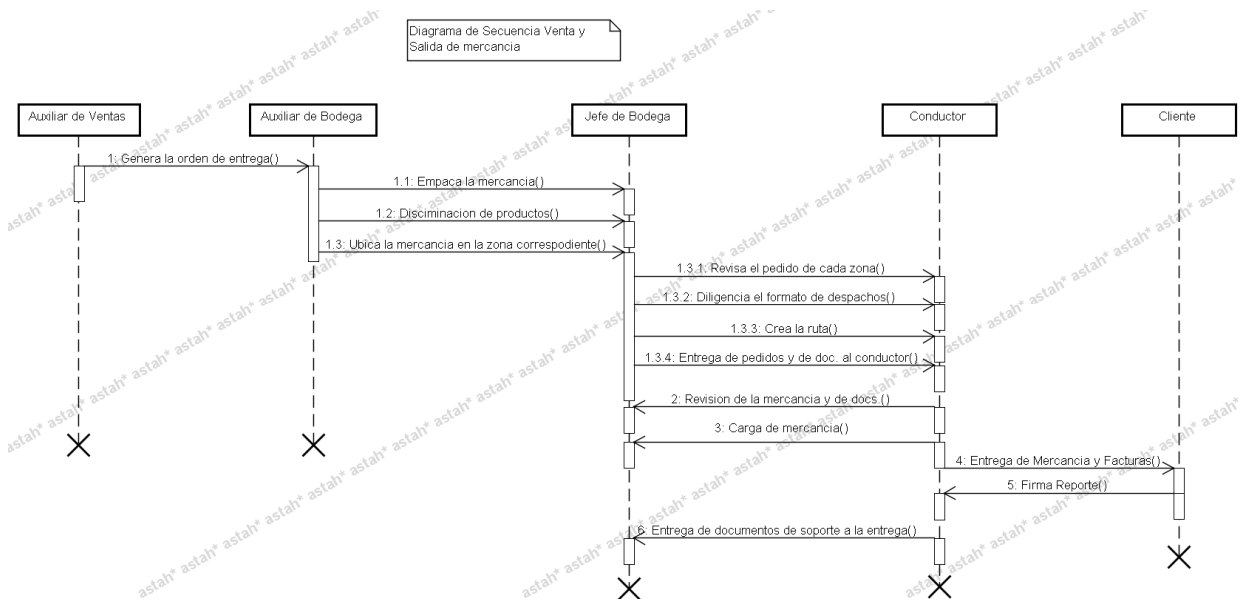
Diagrama de Secuencia Venta y Salida de mercancia

Auxiliar de Ventas

Auxiliar de Bodega

Jefe de Bodega

Conductor

Cliente

1: Genera la orden de entrega()

1.1: Empaca la mercancia()

1.2: Disciminacion de productos()

1.3: Ubica la mercancia en la zona correspodiente()

1.3.1: Revisa el pedido de cada zona()

1.3.2: Diligencia el formato de despachos()

1.3.3: Crea la ruta()

1.3.4: Entrega de pedidos y de doc. al conductor()

2: Revision de la mercancia y de docs ()

3: Carga de mercancia()

4: Entrega de Mercancia y Facturas()

5: Firma Reporte()

6: Entrega de documentos de soporte a la entrega()

astah* astah* astah* astah* astah* astah* astah* astah* astah* astah* astah* astah* astah* astah* astah* astah* astah* astah* astah* astah* astah*